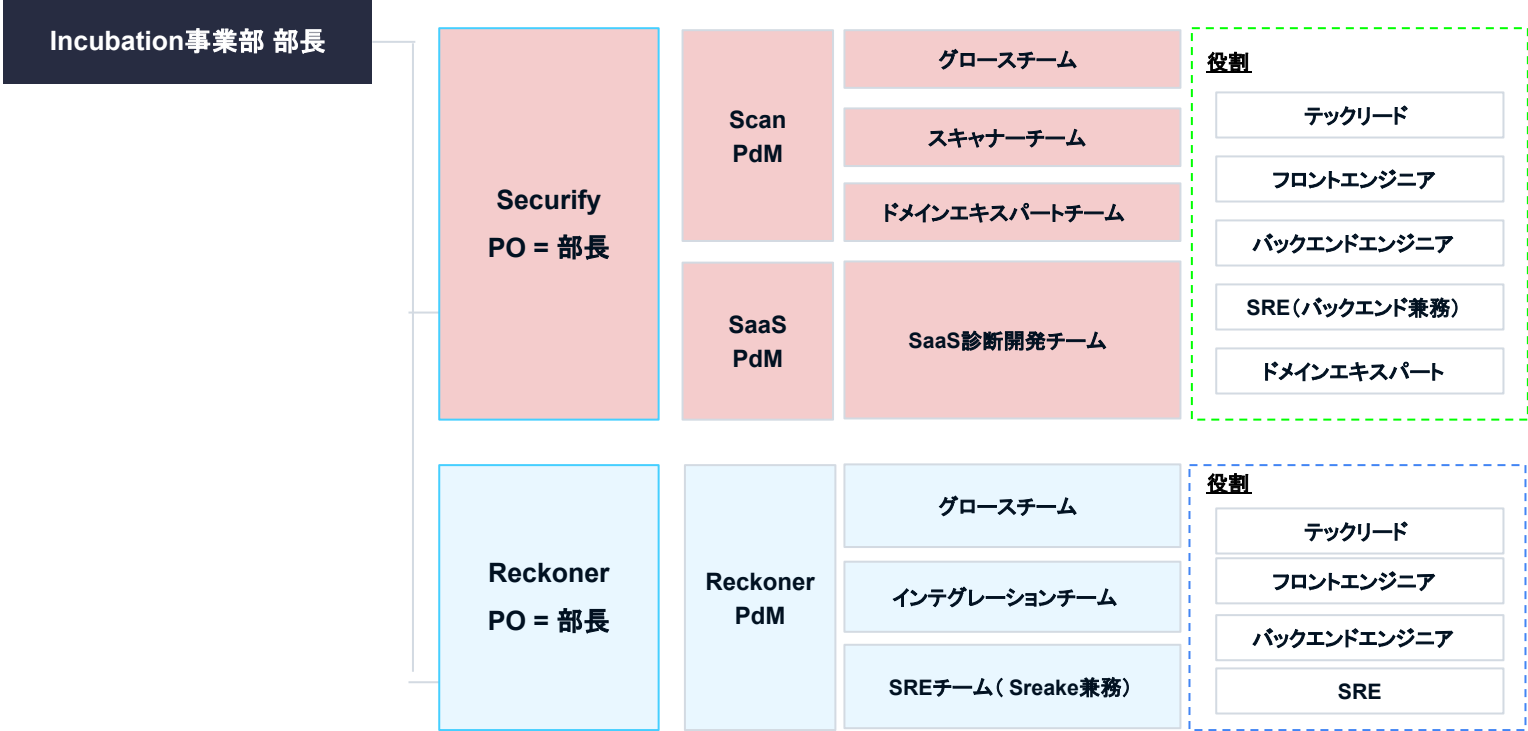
Incubation事業部 部長

Securify
PO = 部長

Scan
PdM

グロースチーム

スキャナーチーム

ドメインエキスパートチーム

SaaS
PdM

SaaS診断開発チーム

役割

テックリード

フロントエンジニア

バックエンドエンジニア

SRE（バックエンド兼務）

ドメインエキスパート

Reckoner
PO = 部長

Reckoner
PdM

グロースチーム

インテグレーションチーム

SREチーム（ Sreake兼務）

役割

テックリード

フロントエンジニア

バックエンドエンジニア

SRE